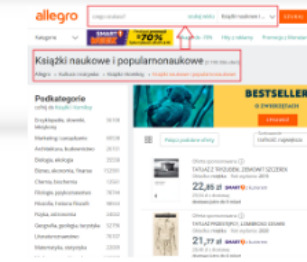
allegro

czego szukasz?

szukaj wielu

Książki naukowe i ...

SZUKAJ

Kategorie

SMART!

70%

Książki naukowe i popularnonaukowe

Allegro › Kultura i rozrywka › Książki i Komiksy › Książki naukowe i popularnonaukowe

Podkategorie

Encyklopedie, słowniki, leksykony

Marketing i zarządzanie

Architektura, budownictwo

Biologia, ekologia

Zdrowie, ekonomia, finanse

Chemia, biochemia

Filozofia, etyka

Historia, Historia Polski

Prawo

Fizyka, astronomia

Geografia, geologia, turystyka

Literaturoznawstwo

Matematyka, statystyka

BESTSELLER

Oferta sponsorowana

22,85 zł

SMART

Oferta sponsorowana

21,17 zł

SMART